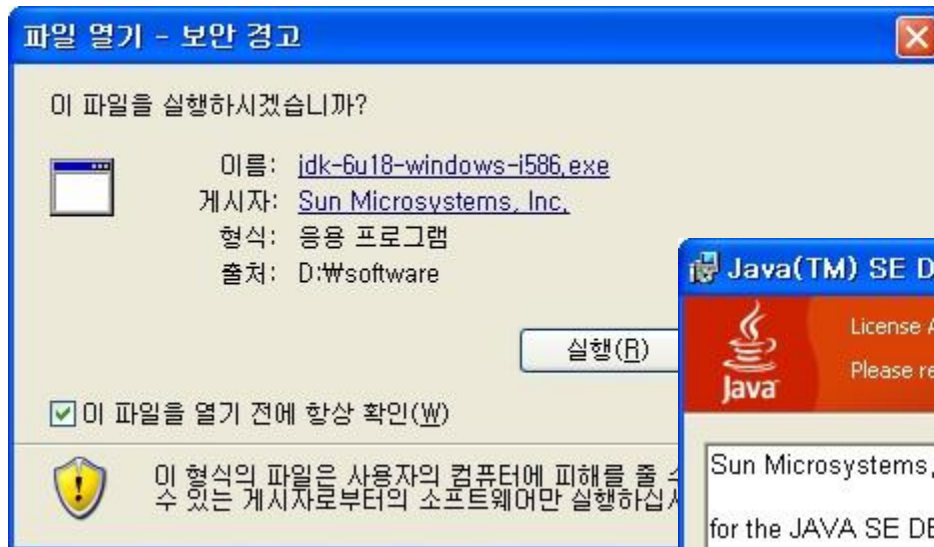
파일 열기 - 보안 경고

이 파일을 실행하시겠습니까?

이름: jdk-6u18-windows-i586.exe
게시자: Sun Microsystems, Inc.
형식: 응용 프로그램
출처: D:₩software

실행(R)

☑ 이 파일을 열기 전에 항상 확인(W)

이 형식의 파일은 사용자의 컴퓨터에 피해를 줄 수 있는 게시자로부터의 소프트웨어만 실행하십시

Java(TM) SE D

License A
Please re

Java

Sun Microsystems,

for the JAVA SE DE